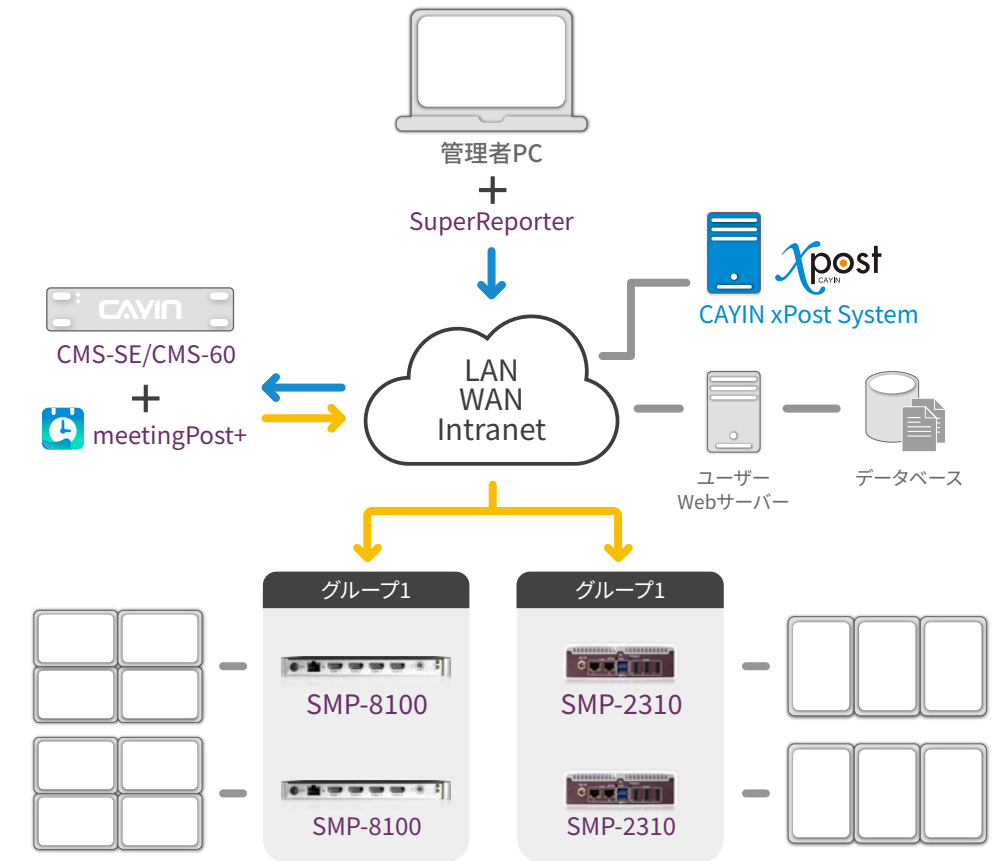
管理者PC

+

SuperReporter

xpost
CAYIN

CAYIN xPost System

CAYIN

CMS-SE/CMS-60

+

meetingPost+

LAN
WAN
Intranet

ユーザー
Webサーバー

データベース

グループ1

SMP-8100

SMP-8100

グループ1

SMP-2310

SMP-2310